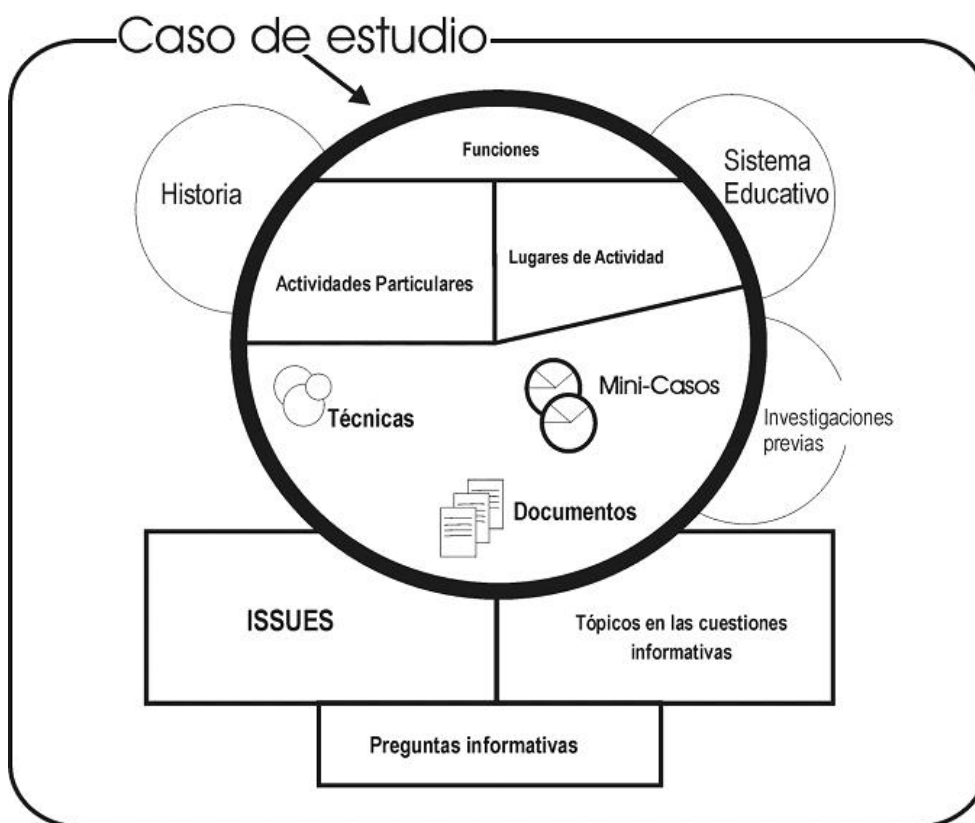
Caso de estudio

Funciones

Historia

Sistema Educativo

Actividades Particulares

Lugares de Actividad

Técnicas

Mini-Casos

Investigaciones previas

Documentos

ISSUES

Tópicos en las cuestiones informativas

Preguntas informativas